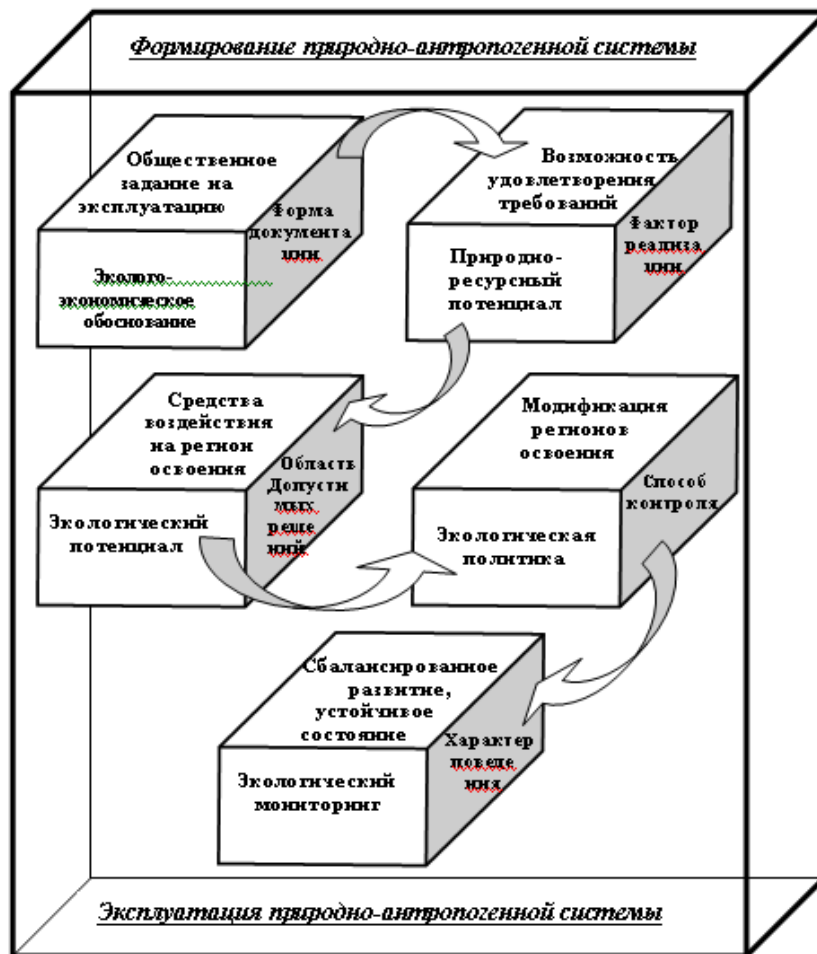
Формирование природно-антропогенной системы

Общественное задание на эксплуатацию

Форма документации

Эколого-экономическое обоснование

Возможность удовлетворения требований

Фактор реализации

Природно-ресурсный потенциал

Средства воздействия на регион освоения

Область Допустимых решений

Экологический потенциал

Модификация регионов освоения

Способ контроля

Экологическая политика

Сбалансированное развитие, устойчивое состояние

Характер поведения

Экологический мониторинг

Эксплуатация природно-антропогенной системы